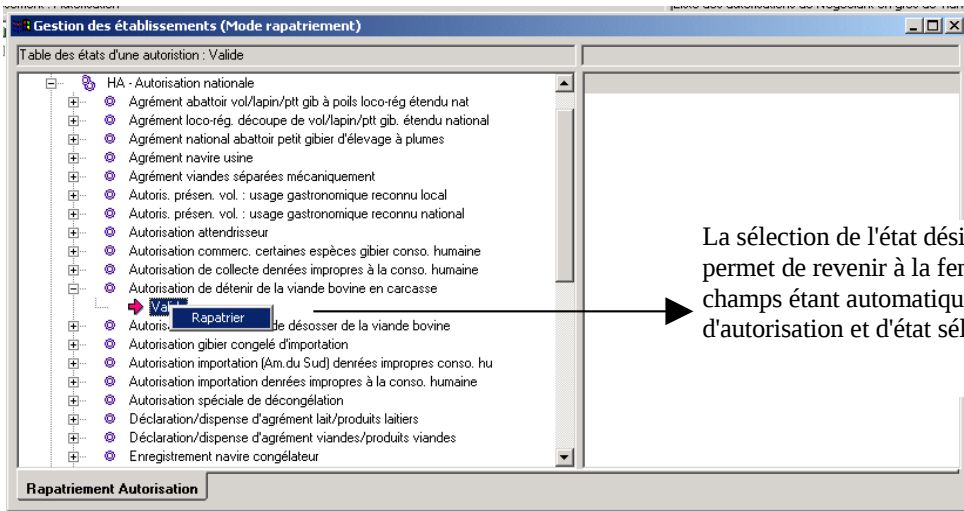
Gestion des établissements (Mode rapatriement)

Table des états d'une autoristion : Valide

HA - Autorisation nationale
Agrément abattoir vol/lapin/ptt gib à poils loco-rég étendu nat
Agrément loco-rég. découpe de vol/lapin/ptt gib. étendu national
Agrément national abattoir petit gibier d'élevage à plumes
Agrément navire usine
Agrément viandes séparées mécaniquement
Autoris. présen. vol. : usage gastronomique reconnu local
Autoris. présen. vol. : usage gastronomique reconnu national
Autorisation attendrisseur
Autorisation commerc. certaines espèces gibier conso. humaine
Autorisation de collecte denrées impropres à la conso. humaine
Autorisation de détenir de la viande bovine en carcasse
Val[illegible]
Rapatrier
Autoris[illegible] de désosser de la viande bovine
Autorisation gibier congelé d'importation
Autorisation importation (Am.du Sud) denrées impropres conso. hu
Autorisation importation denrées impropres à la conso. humaine
Autorisation spéciale de décongélation
Déclaration/dispense d'agrément lait/produits laitiers
Déclaration/dispense d'agrément viandes/produits viandes
Enregistrement navire congélateur

Rapatriement Autorisation

La sélection de l'état dési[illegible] permet de revenir à la fe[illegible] champs étant automatiqu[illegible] d'autorisation et d'état sé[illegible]